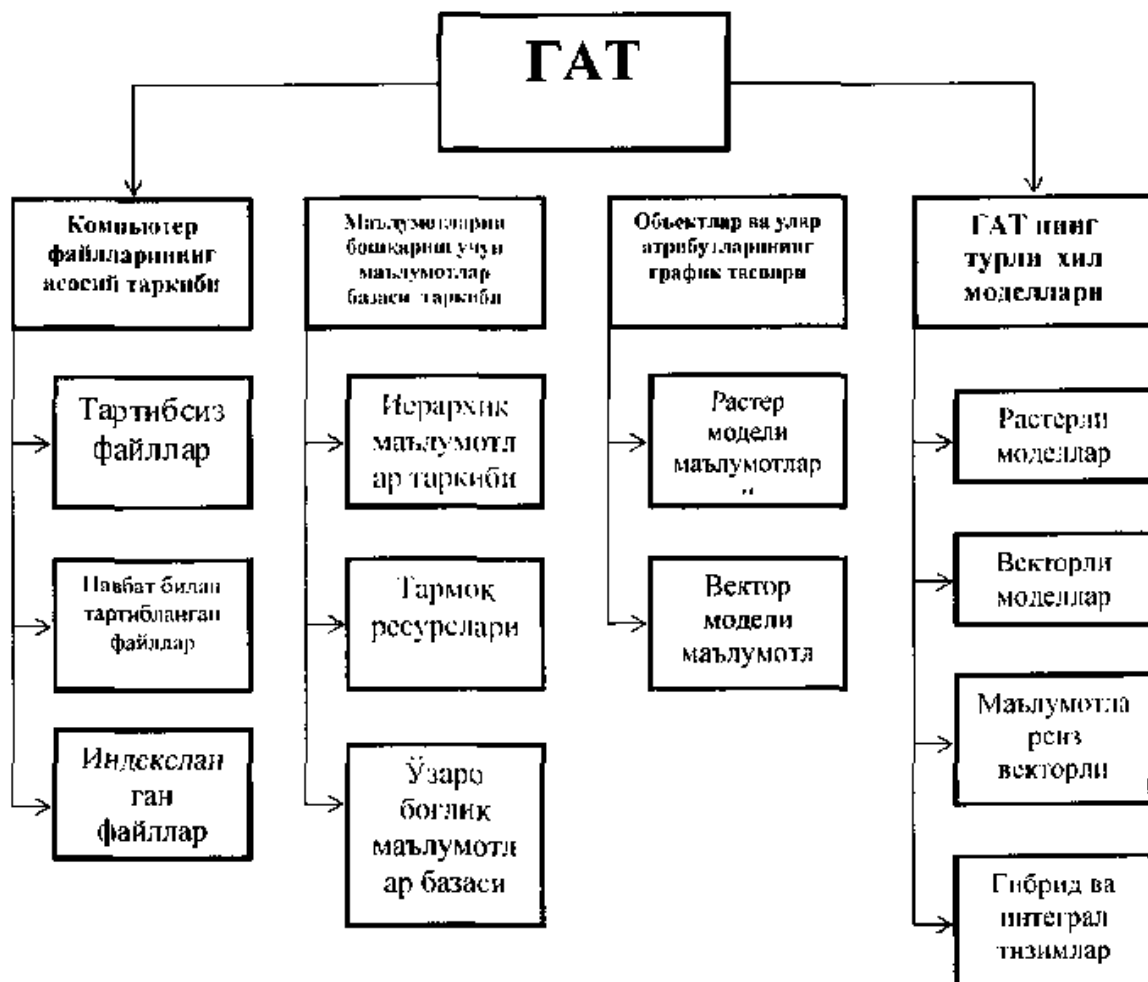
ГАТ

Компьютер файлларининг асосий таркиби

Тартибсиз файллар

Навбат билан тартибланган файллар

Индекслан ган файллар

Маълумотларни бошкариш учун маълумотлар базаси таркиби

Иерархик маълумотл ар таркиби

Тармоқ ресурслари

Ўзаро боглиқ маълумотл ар базаси

Объектлар ва улар атрибутларининг график тасвири

Растер модели маълумотлар и

Вектор модели маълумотл

ГАТ нинг турли хил моделлари

Растерли моделлар

Векторли моделлар

Маълумотла рсиз векторли

Гибрид ва интеграл тизимлар